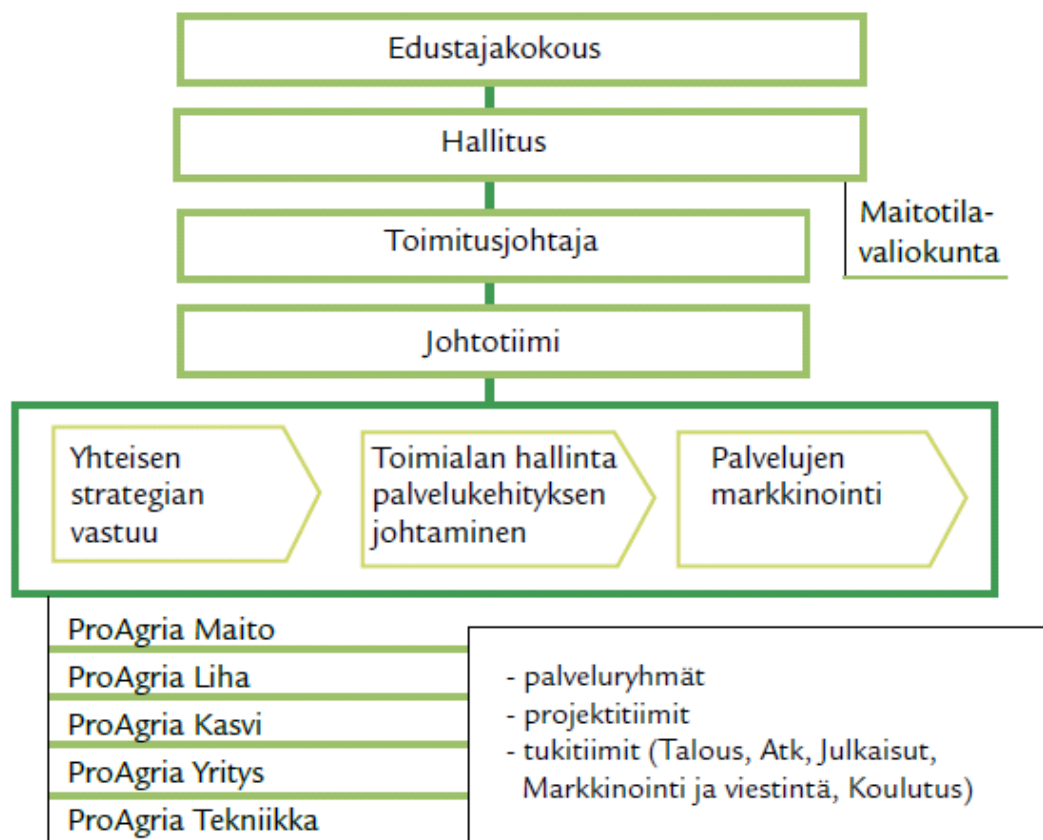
Edustajakokous

Hallitus

Maitotila-
valiokunta

Toimitusjohtaja

Johtotiimi

Yhteisen strategian vastuu

Toimialan hallinta palvelukehityksen johtaminen

Palvelujen markkinointi

ProAgria Maito

ProAgria Liha

ProAgria Kasvi

ProAgria Yritys

ProAgria Tekniikka

- palveluryhmät
- projektitiimit
- tukitiimit (Talous, Atk, Julkaisut, Markkinointi ja viestintä, Koulutus)